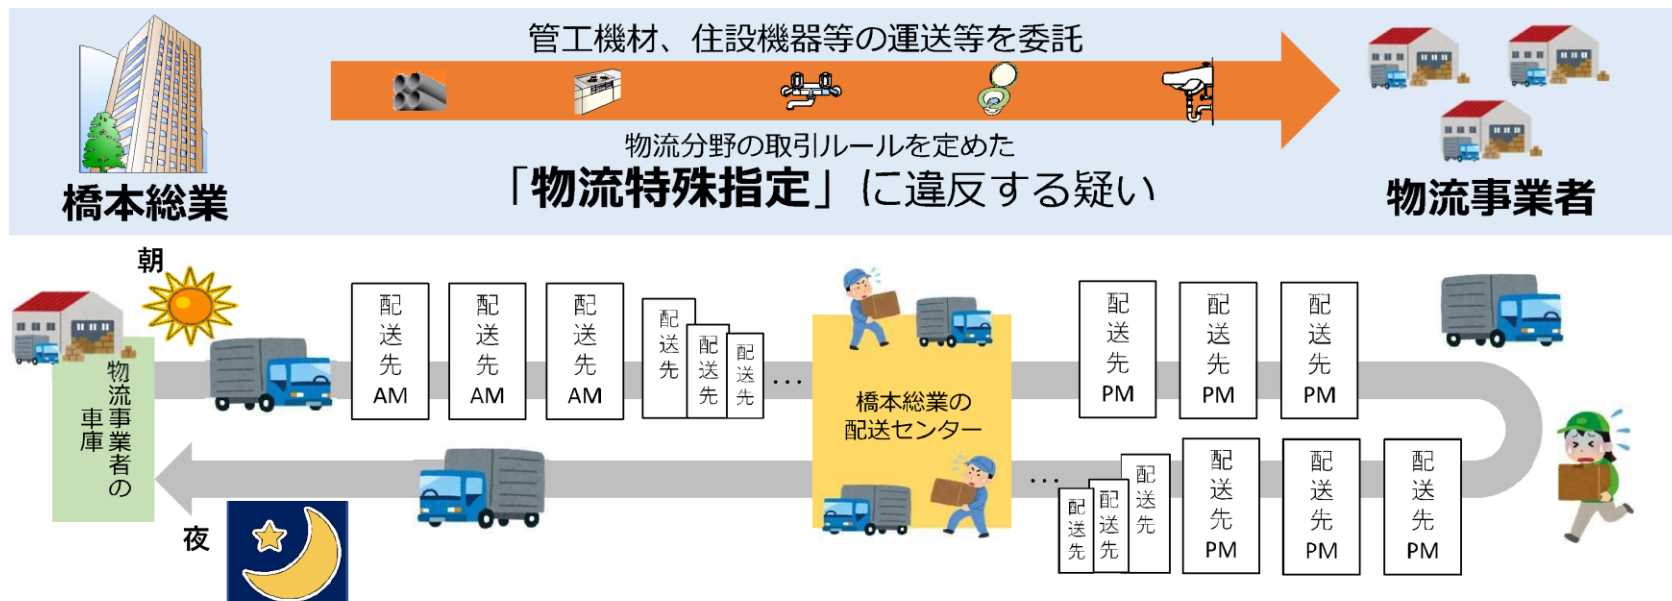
管工機材、住設機器等の運送等を委託

橋本総業

物流分野の取引ルールを定めた
「物流特殊指定」に違反する疑い

物流事業者

朝

物流事業者の車庫

配送先 AM

配送先 AM

配送先 AM

配送先

配送先

配送先

…

橋本総業の配送センター

配送先 PM

配送先 PM

配送先 PM

夜

…

配送先

配送先

配送先

配送先 PM

配送先 PM

配送先 PM